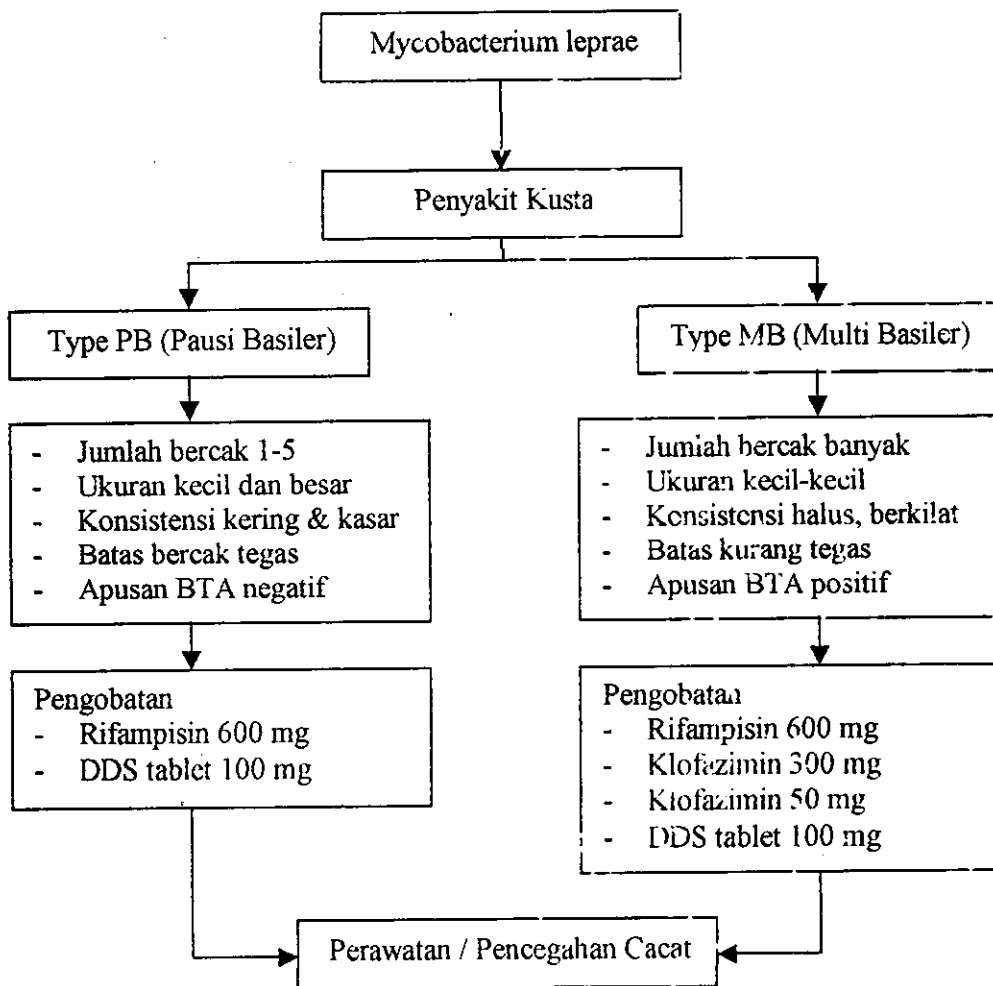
Mycobacterium leprae

Penyakit Kusta

Type PB (Pausi Basiler)

- Jumlah bercak 1-5
- Ukuran kecil dan besar
- Konsistensi kering & kasar
- Batas bercak tegas
- Apusan BTA negatif

Pengobatan
- Rifampisin 600 mg
- DDS tablet 100 mg

Type MB (Multi Basiler)

- Jumlah bercak banyak
- Ukuran kecil-kecil
- Konsistensi halus, berkilat
- Batas kurang tegas
- Apusan BTA positif

Pengobatan
- Rifampisin 600 mg
- Klofazimin 300 mg
- Klofazimin 50 mg
- DDS tablet 100 mg

Perawatan / Pencegahan Cacat